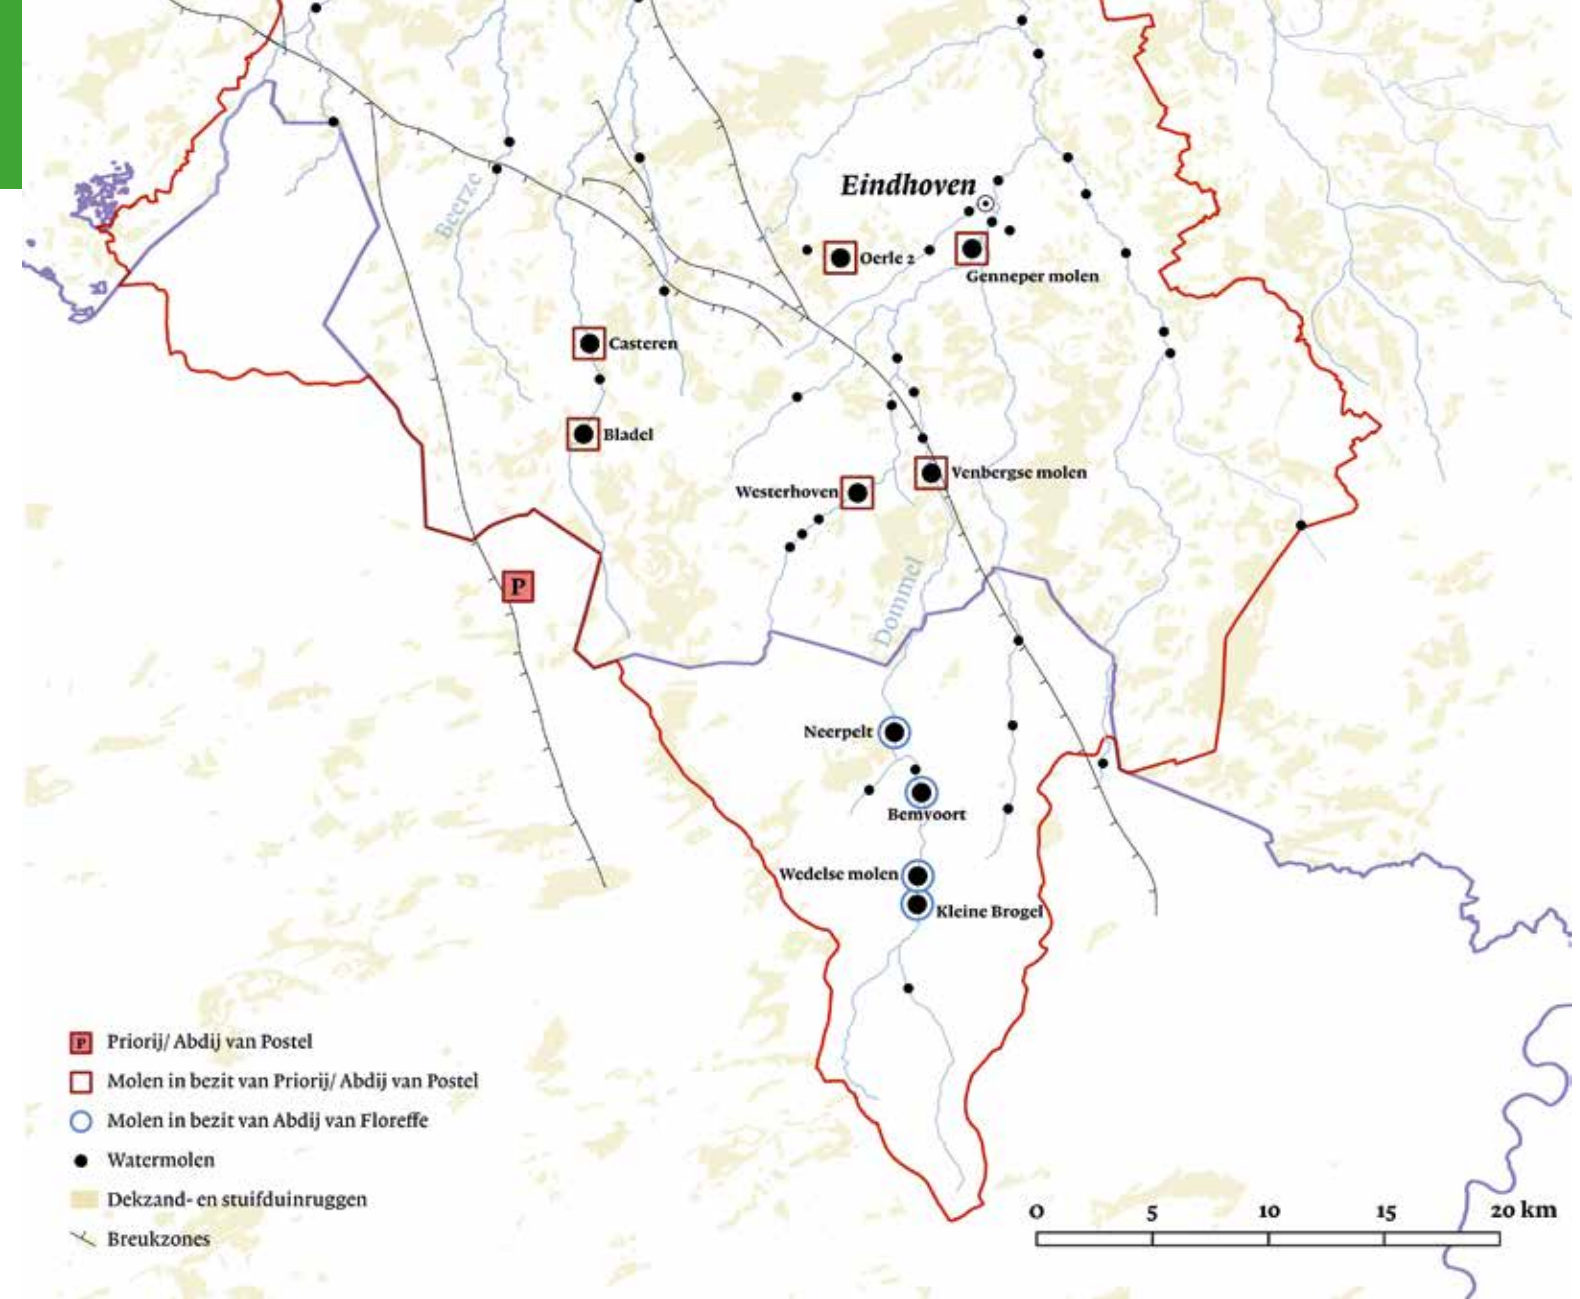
Eindhoven

Beerze

Oerle 2

Genneper molen

Casteren

Bladel

Westerhoven

Venbergse molen

P

Dommel

Neerpelt

Bemvoort

Wedelse molen

Kleine Brogel

P Priorij/ Abdij van Postel

Molen in bezit van Priorij/ Abdij van Postel

Molen in bezit van Abdij van Floreffe

Watermolen

Dekzand- en stuifduinruggen

Breukzones

0 5 10 15 20 km